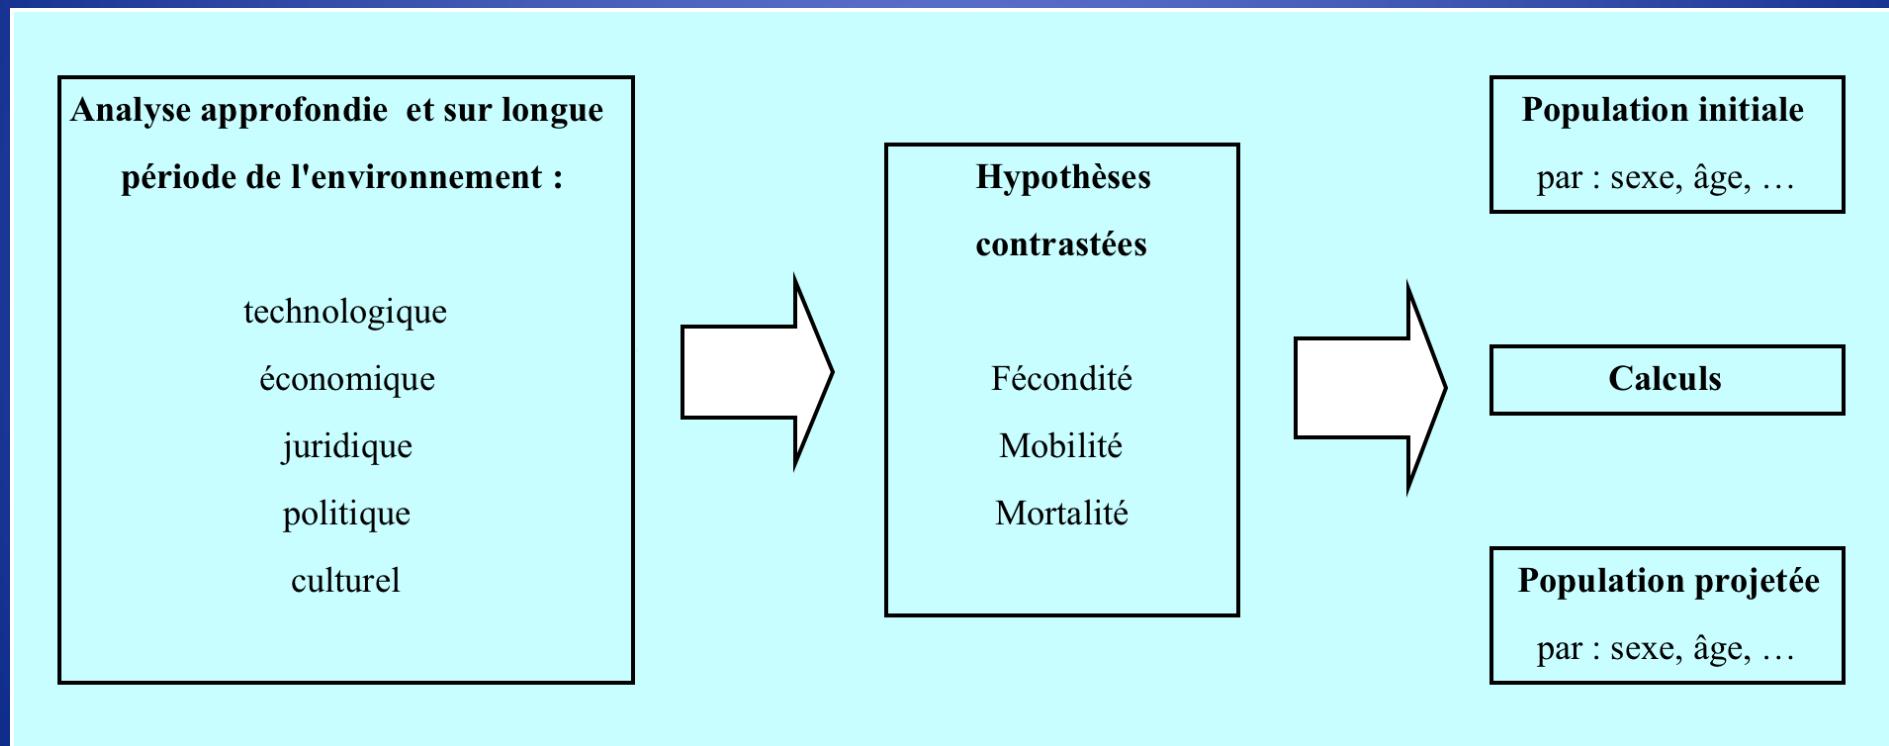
Analyse approfondie et sur longue période de l'environnement :

technologique
économique
juridique
politique
culturel

Hypothèses contrastées

Fécondité
Mobilité
Mortalité

Population initiale
par : sexe, âge, …

Calculs

Population projetée
par : sexe, âge, …